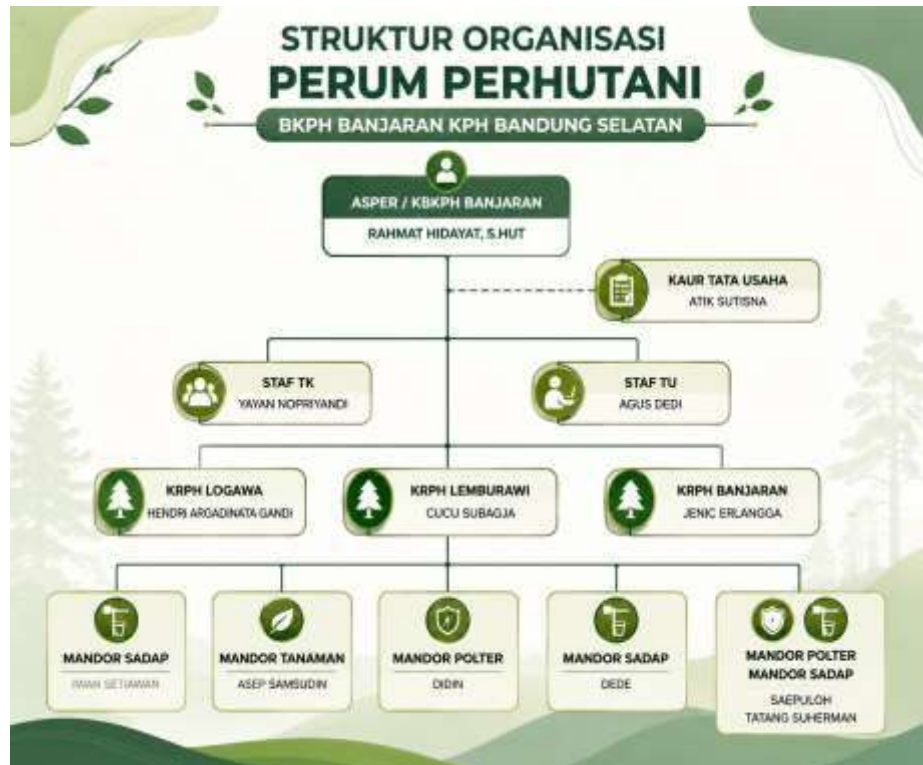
STRUKTUR ORGANISASI
PERUM PERHUTANI
BKPH BANJARAN KPH BANDUNG SELATAN

ASPER / KBKPH BANJARAN
RAHMAT HIDAYAT, S.HUT

KAUR TATA USAHA
ATIK SUTISNA

STAF TK
YAYAN NOPRIYANDI

STAF TU
AGUS DEDI

KRPH LOGAWA
HENDRI ARGADINATA GANDI

KRPH LEMBURAWI
CUCU SUBAGJA

KRPH BANJARAN
JENIC ERLANGGA

MANDOR SADAP
IWAN SETIAWAN

MANDOR TANAMAN
ASEP SAMSUDIN

MANDOR POLTER
DIDIN

MANDOR SADAP
DEDE

MANDOR POLTER
MANDOR SADAP
SAEPULOH
TATANG SUHERMAN